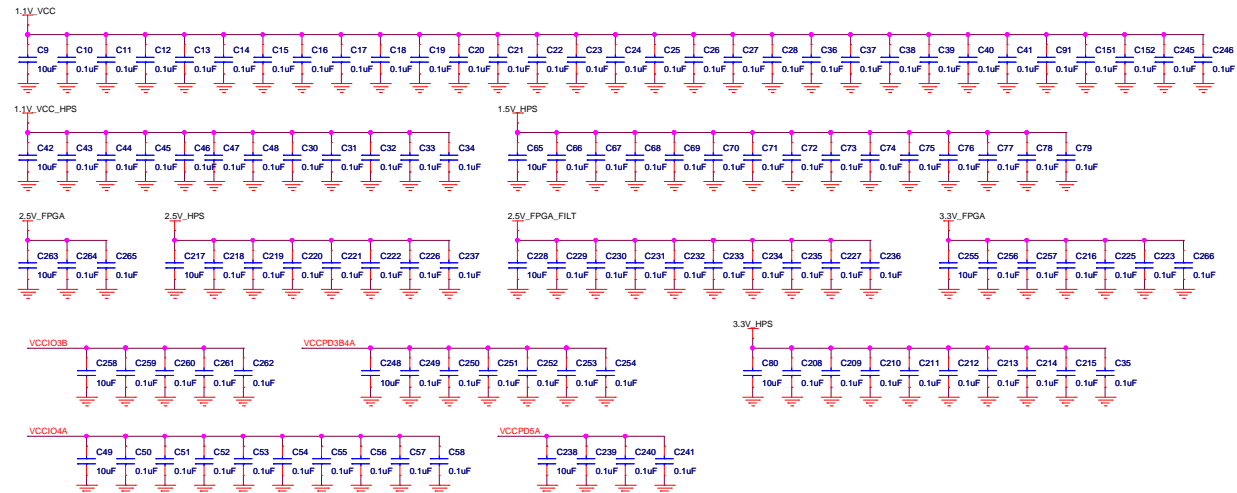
1.1V_VCC

C9 10uF
C10 0.1uF
C11 0.1uF
C12 0.1uF
C13 0.1uF
C14 0.1uF
C15 0.1uF
C16 0.1uF
C17 0.1uF
C18 0.1uF
C19 0.1uF
C20 0.1uF
C21 0.1uF
C22 0.1uF
C23 0.1uF
C24 0.1uF
C25 0.1uF
C26 0.1uF
C27 0.1uF
C28 0.1uF
C36 0.1uF
C37 0.1uF
C38 0.1uF
C39 0.1uF
C40 0.1uF
C41 0.1uF
C91 0.1uF
C151 0.1uF
C152 0.1uF
C245 0.1uF
C246 0.1uF

1.1V_VCC_HPS

C42 10uF
C43 0.1uF
C44 0.1uF
C45 0.1uF
C46 0.1uF
C47 0.1uF
C48 0.1uF
C30 0.1uF
C31 0.1uF
C32 0.1uF
C33 0.1uF
C34 0.1uF

1.5V_HPS

C65 10uF
C66 0.1uF
C67 0.1uF
C68 0.1uF
C69 0.1uF
C70 0.1uF
C71 0.1uF
C72 0.1uF
C73 0.1uF
C74 0.1uF
C75 0.1uF
C76 0.1uF
C77 0.1uF
C78 0.1uF
C79 0.1uF

2.5V_FPGA

C263 10uF
C264 0.1uF
C265 0.1uF

2.5V_HPS

C217 10uF
C218 0.1uF
C219 0.1uF
C220 0.1uF
C221 0.1uF
C222 0.1uF
C226 0.1uF
C237 0.1uF

2.5V_FPGA_FILT

C228 10uF
C229 0.1uF
C230 0.1uF
C231 0.1uF
C232 0.1uF
C233 0.1uF
C234 0.1uF
C235 0.1uF
C227 0.1uF
C236 0.1uF

3.3V_FPGA

C255 10uF
C256 0.1uF
C257 0.1uF
C216 0.1uF
C225 0.1uF
C223 0.1uF
C266 0.1uF

VCCIO3B

C258 10uF
C259 0.1uF
C260 0.1uF
C261 0.1uF
C262 0.1uF

VCCPD3B4A

C248 10uF
C249 0.1uF
C250 0.1uF
C251 0.1uF
C252 0.1uF
C253 0.1uF
C254 0.1uF

3.3V_HPS

C80 10uF
C208 0.1uF
C209 0.1uF
C210 0.1uF
C211 0.1uF
C212 0.1uF
C213 0.1uF
C214 0.1uF
C215 0.1uF
C35 0.1uF

VCCIO4A

C49 10uF
C50 0.1uF
C51 0.1uF
C52 0.1uF
C53 0.1uF
C54 0.1uF
C55 0.1uF
C56 0.1uF
C57 0.1uF
C58 0.1uF

VCCPD5A

C238 10uF
C239 0.1uF
C240 0.1uF
C241 0.1uF